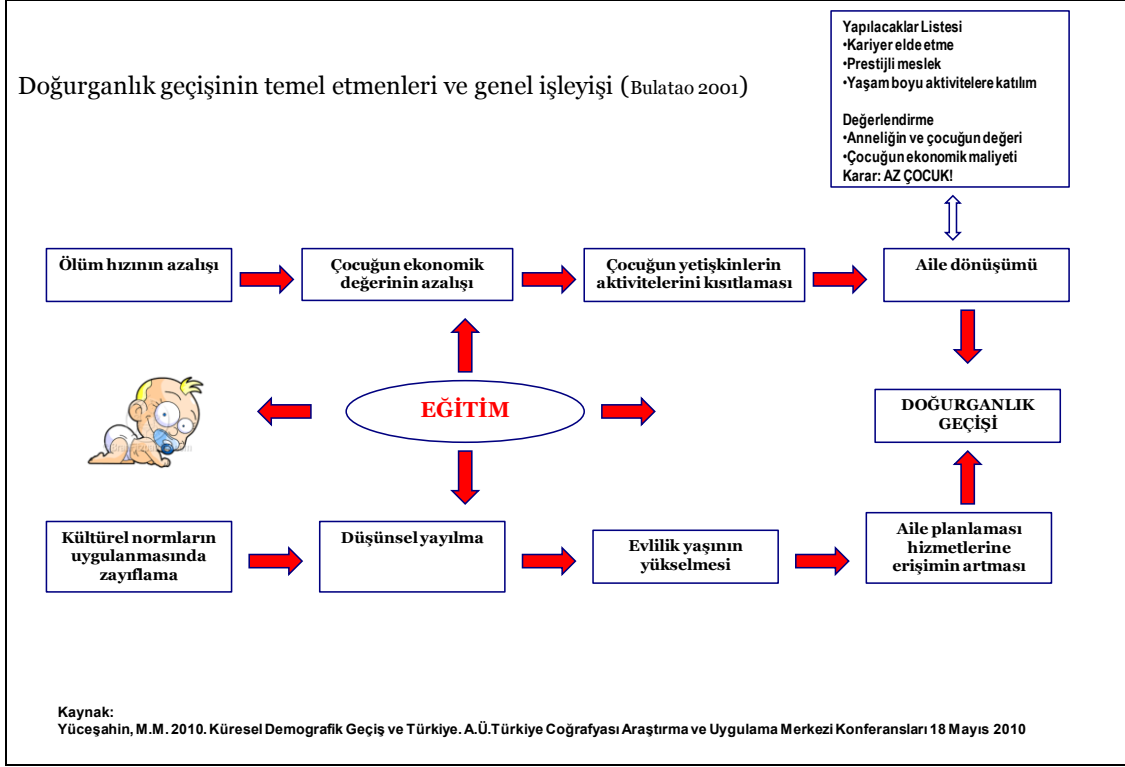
Doğurganlık geçişinin temel etmenleri ve genel işleyişi (Bulatao 2001)

Yapılacaklar Listesi
•Kariyer elde etme
•Prestijli meslek
•Yaşam boyu aktivitelere katılım

Değerlendirme
•Anneliğin ve çocuğun değeri
•Çocuğun ekonomik maliyeti
Karar: AZ ÇOCUK!

Ölüm hızının azalışı

Çocuğun ekonomik değerinin azalışı

Çocuğun yetişkinlerin aktivitelerini kısıtlaması

Aile dönüşümü

EĞİTİM

DOĞURGANLIK GEÇİŞİ

Kültürel normların uygulanmasında zayıflama

Düşünsel yayılma

Evlilik yaşının yükselmesi

Aile planlaması hizmetlerine erişimin artması

Kaynak:
Yüceşahin, M.M. 2010. Küresel Demografik Geçiş ve Türkiye. A.Ü.Türkiye Coğrafyası Araştırma ve Uygulama Merkezi Konferansları 18 Mayıs 2010